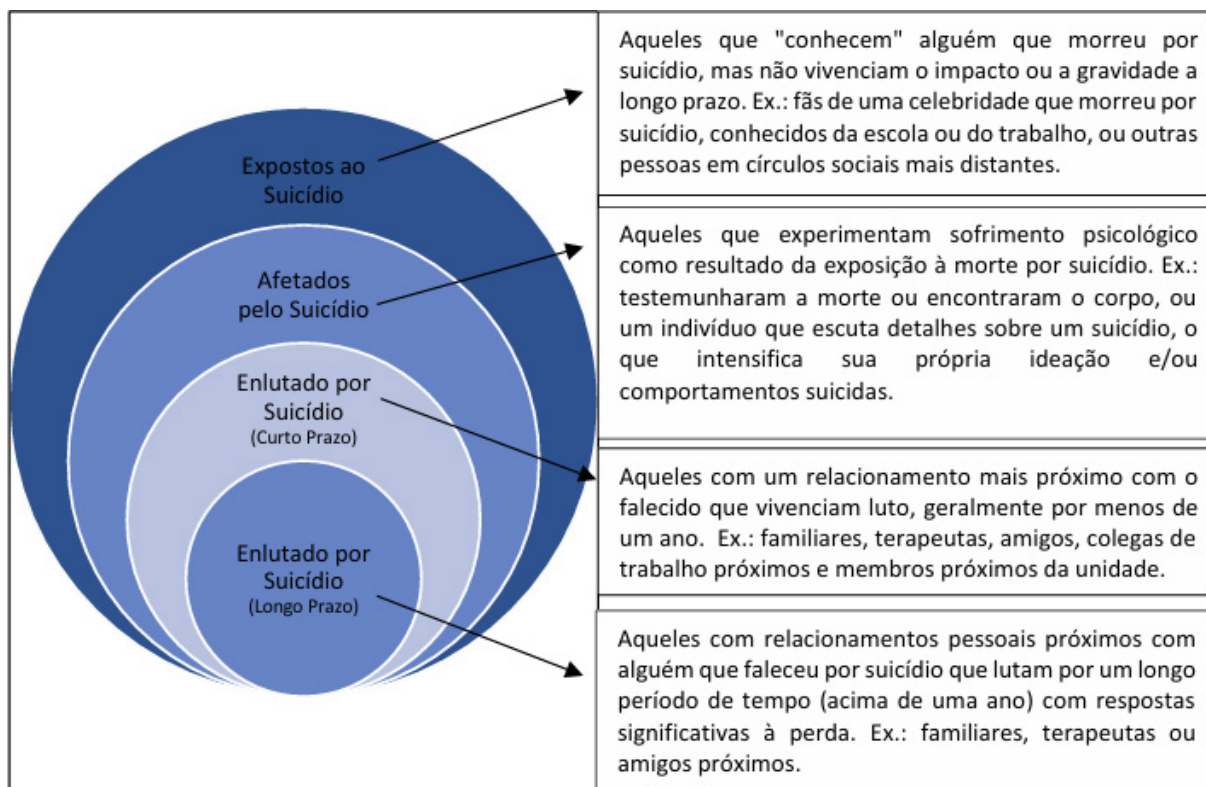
Expostos ao Suicídio

Afetados pelo Suicídio

Enlutado por Suicídio (Curto Prazo)

Enlutado por Suicídio (Longo Prazo)

Aqueles que "conhecem" alguém que morreu por suicídio, mas não vivenciam o impacto ou a gravidade a longo prazo. Ex.: fãs de uma celebridade que morreu por suicídio, conhecidos da escola ou do trabalho, ou outras pessoas em círculos sociais mais distantes.

Aqueles que experimentam sofrimento psicológico como resultado da exposição à morte por suicídio. Ex.: testemunharam a morte ou encontraram o corpo, ou um indivíduo que escuta detalhes sobre um suicídio, o que intensifica sua própria ideação e/ou comportamentos suicidas.

Aqueles com um relacionamento mais próximo com o falecido que vivenciam luto, geralmente por menos de um ano. Ex.: familiares, terapeutas, amigos, colegas de trabalho próximos e membros próximos da unidade.

Aqueles com relacionamentos pessoais próximos com alguém que faleceu por suicídio que lutam por um longo período de tempo (acima de uma ano) com respostas significativas à perda. Ex.: familiares, terapeutas ou amigos próximos.